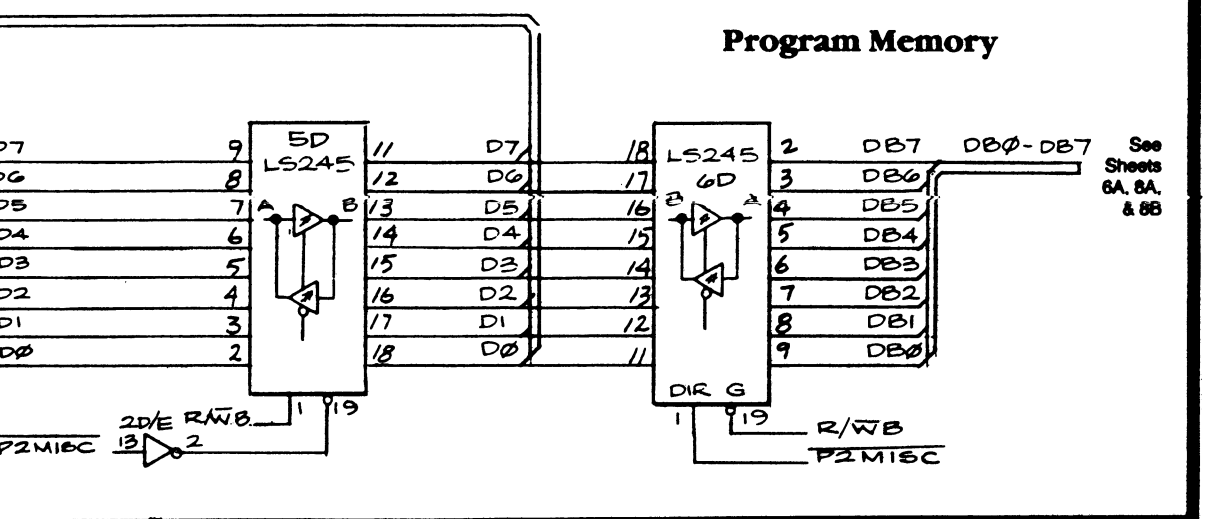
Program Memory

D7
D6
D5
D4
D3
D2
D1
DØ

9
8
7
6
5
4
3
2

A

5D
LS245

B

11
12
13
14
15
16
17
18

D7
D6
D5
D4
D3
D2
D1
DØ

1
19

2D/E R/$\overline{W}$B
13
2
$\overline{P2MISC}$

18
17
16
15
14
13
12
11

LS245
6D

DIR G
1
19

2
3
4
5
6
7
8
9

DB7
DB6
DB5
DB4
DB3
DB2
DB1
DBØ

DBØ-DB7

See Sheets 6A, 8A, & 8B

R/$\overline{W}$B
$\overline{P2MISC}$